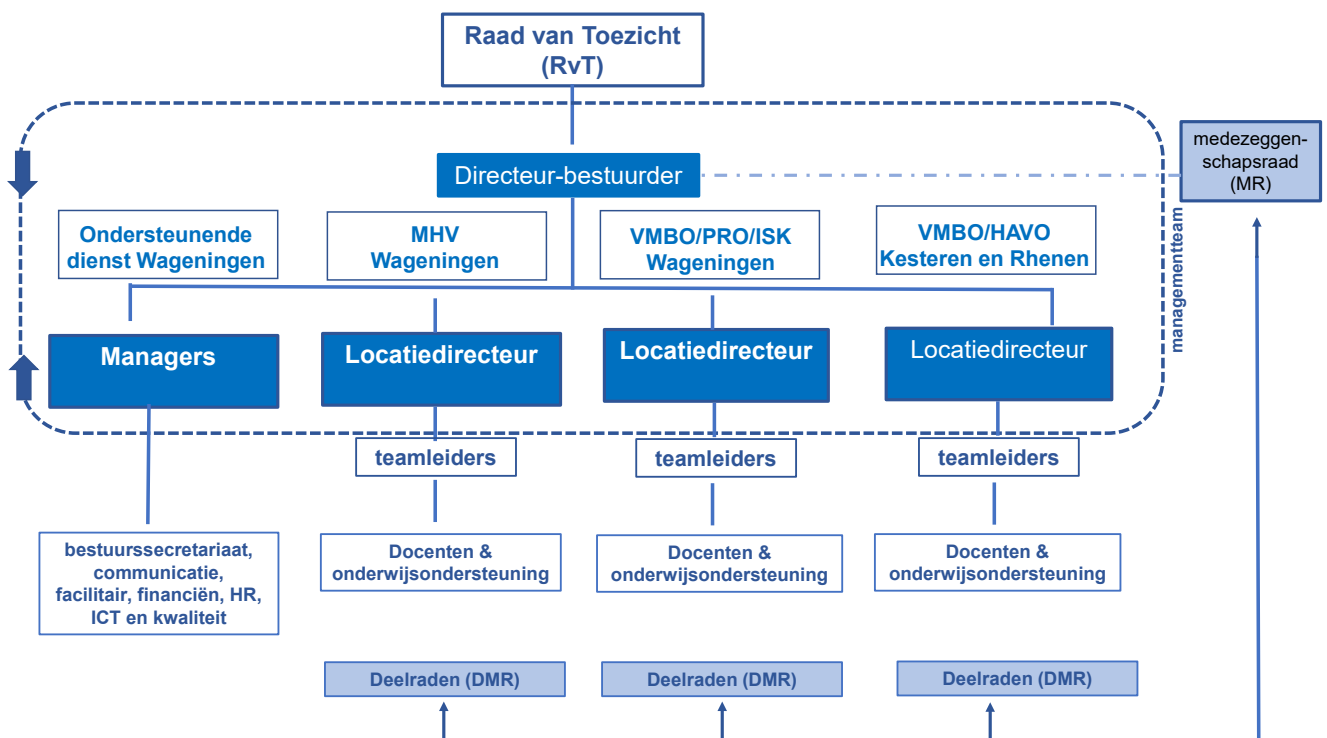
Raad van Toezicht (RvT)

Directeur-bestuurder

medezeggenschapsraad (MR)

managementteam

Ondersteunende dienst Wageningen

MHV Wageningen

VMBO/PRO/ISK Wageningen

VMBO/HAVO Kesteren en Rhenen

Managers

Locatiedirecteur

Locatiedirecteur

Locatiedirecteur

teamleiders

teamleiders

teamleiders

bestuurssecretariaat, communicatie, facilitair, financiën, HR, ICT en kwaliteit

Docenten & onderwijsondersteuning

Docenten & onderwijsondersteuning

Docenten & onderwijsondersteuning

Deelraden (DMR)

Deelraden (DMR)

Deelraden (DMR)